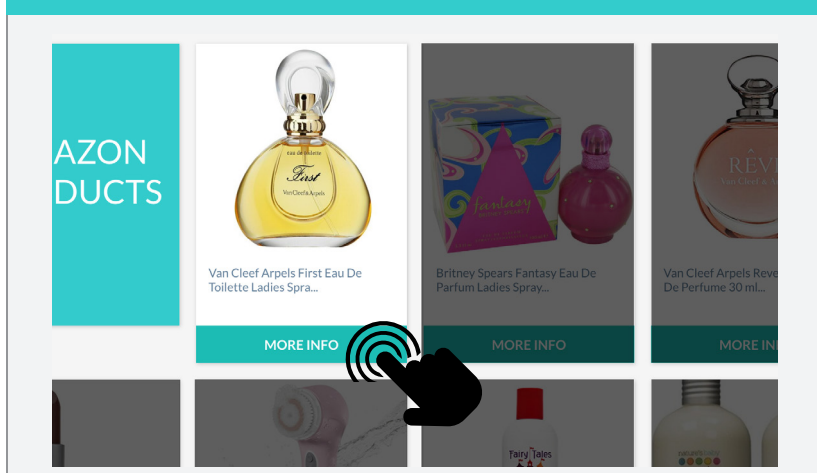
AZON
DUCTS

eau de toilette
First
Van Cleef & Arpels

Van Cleef Arpels First Eau De Toilette Ladies Spra...

MORE INFO

fantasy
BRITNEY SPEARS

Britney Spears Fantasy Eau De Parfum Ladies Spray...

MORE INFO

RÊVE
Van Cleef & A

Van Cleef Arpels Reve
De Perfume 30 ml...

MORE IN

Fairy Tales